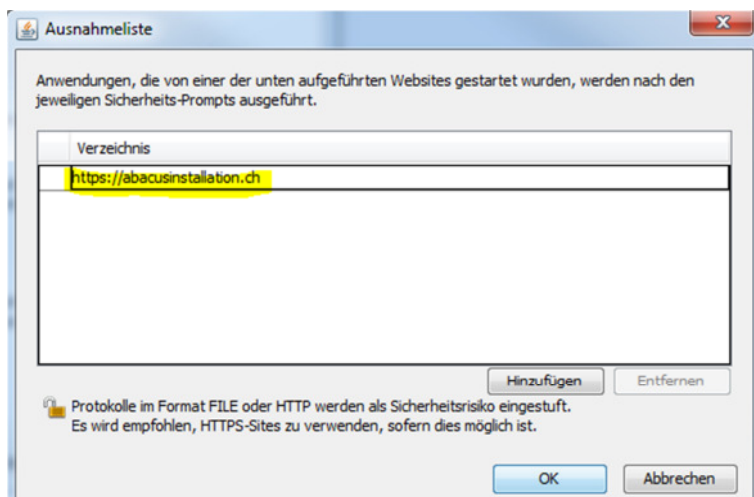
Ausnahmeliste

Anwendungen, die von einer der unten aufgeführten Websites gestartet wurden, werden nach den jeweiligen Sicherheits-Prompts ausgeführt.

| | Verzeichnis |
|---|---|
| | https://abacusinstallation.ch |

Hinzufügen
Entfernen

Protokolle im Format FILE oder HTTP werden als Sicherheitsrisiko eingestuft. Es wird empfohlen, HTTPS-Sites zu verwenden, sofern dies möglich ist.

OK
Abbrechen